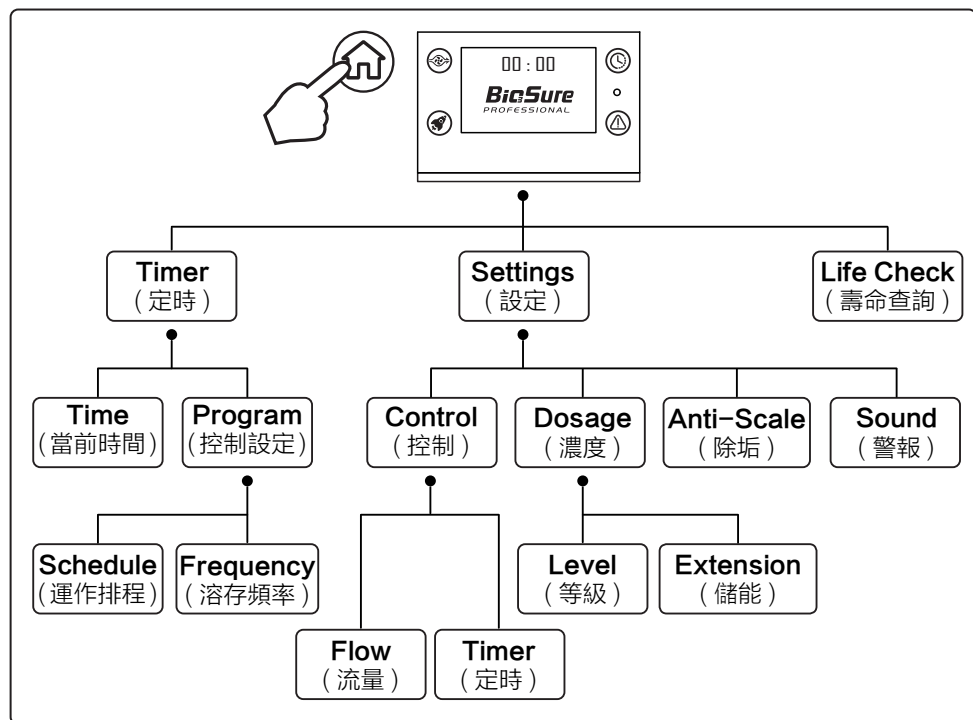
00 : 00
BioSure
PROFESSIONAL

Timer
(定時)

Settings
(設定)

Life Check
(壽命查詢)

Time
(當前時間)

Program
(控制設定)

Control
(控制)

Dosage
(濃度)

Anti-Scale
(除垢)

Sound
(警報)

Schedule
(運作排程)

Frequency
(溶存頻率)

Level
(等級)

Extension
(儲能)

Flow
(流量)

Timer
(定時)